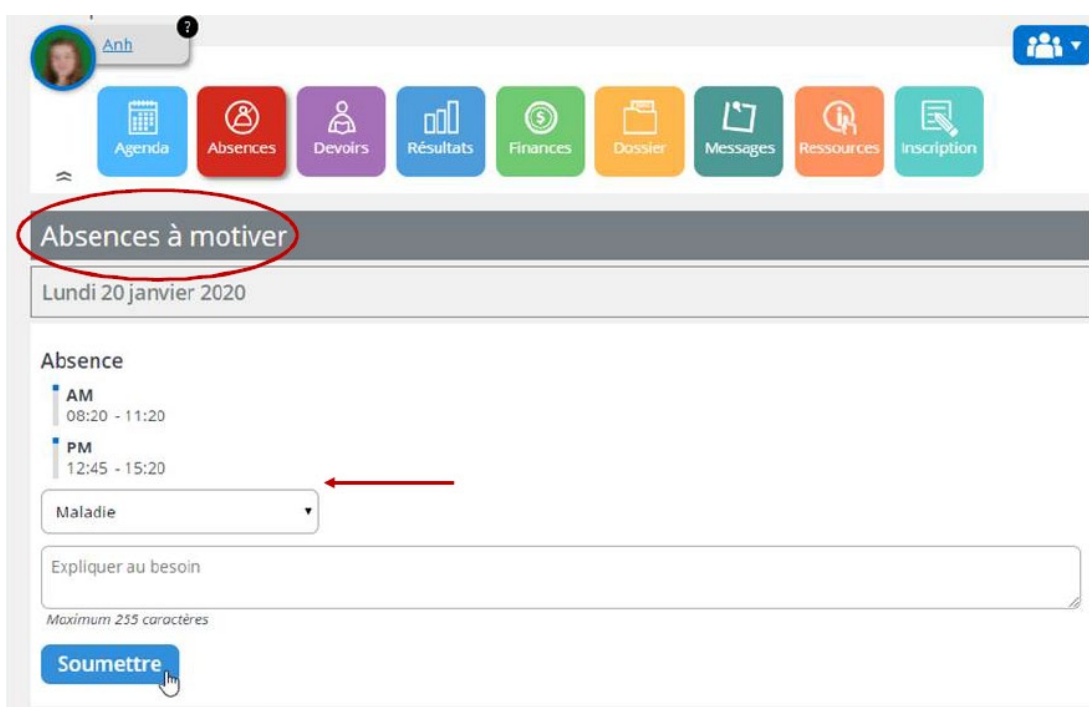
Anh

?

Agenda

Absences

Devoirs

Résultats

Finances

Dossier

Messages

Ressources

Inscription

Absences à motiver

Lundi 20 janvier 2020

Absence

AM
08:20 - 11:20

PM
12:45 - 15:20

Maladie

Expliquer au besoin

Maximum 255 caractères

Soumettre